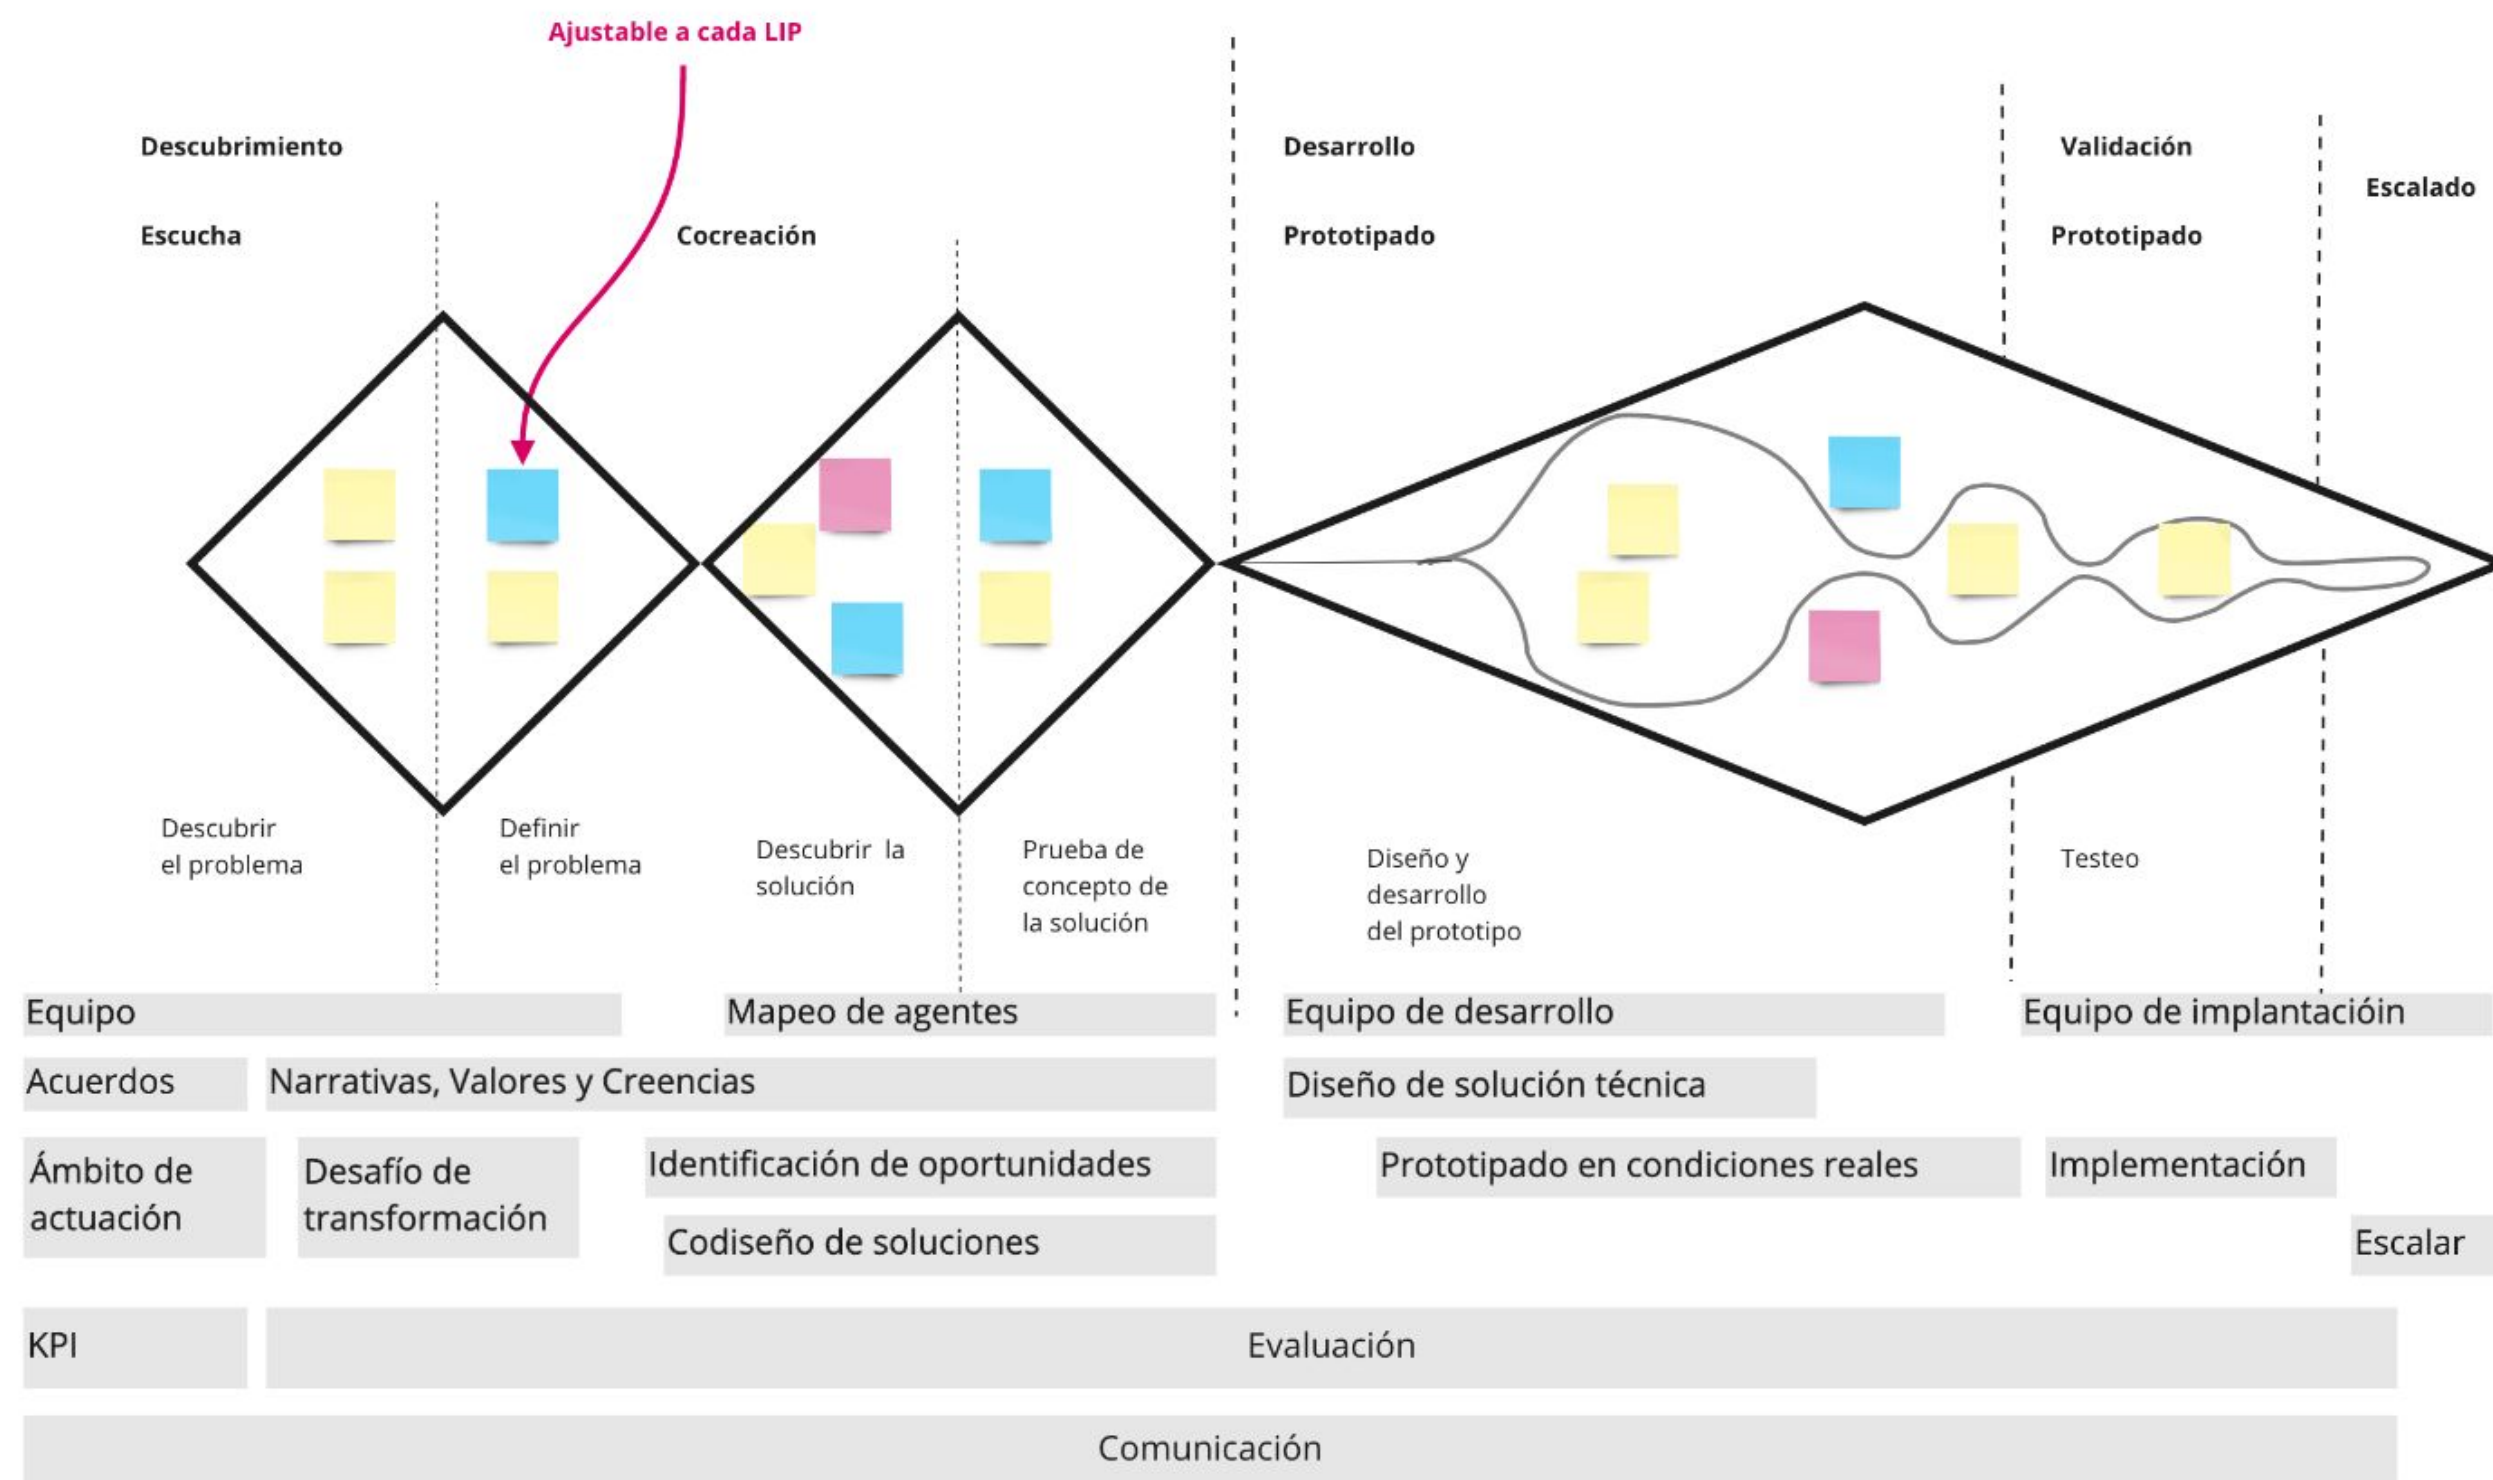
Ajustable a cada LIP

Descubrimiento

Escucha

Cocreación

Desarrollo

Prototipado

Validación

Prototipado

Escalado

Descubrir el problema

Definir el problema

Descubrir la solución

Prueba de concepto de la solución

Diseño y desarrollo del prototipo

Testeo

Equipo

Mapeo de agentes

Equipo de desarrollo

Equipo de implantacióin

Acuerdos

Narrativas, Valores y Creencias

Diseño de solución técnica

Ámbito de actuación

Desafío de transformación

Identificación de oportunidades

Prototipado en condiciones reales

Implementación

Codiseño de soluciones

Escalar

KPI

Evaluación

Comunicación